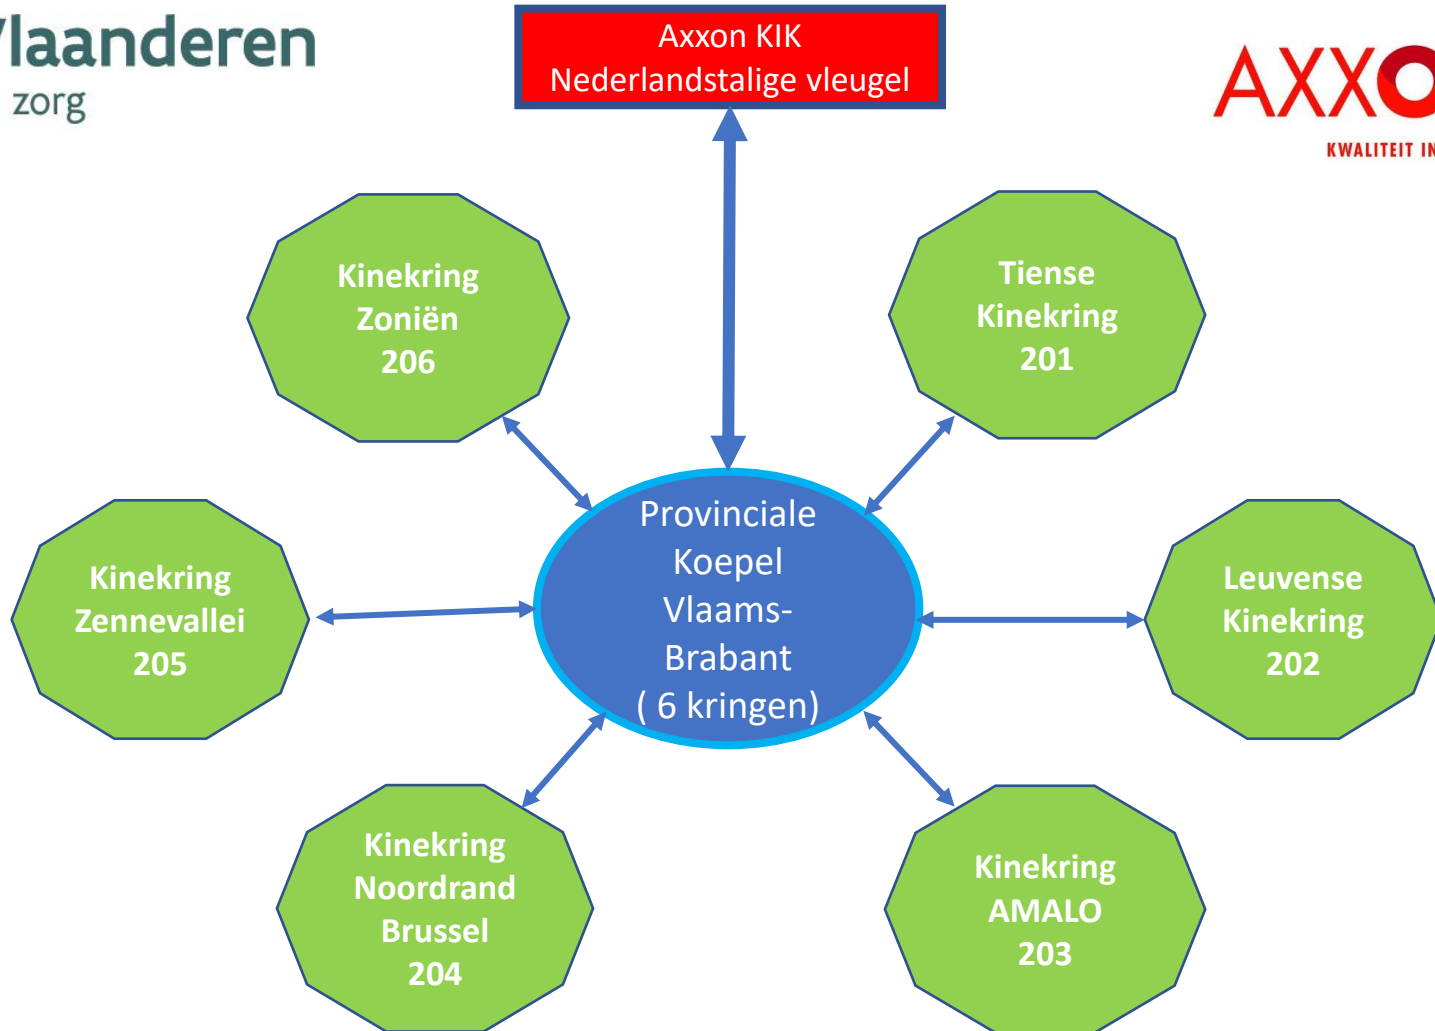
laanderen
zorg

Axxon KIK
Nederlandstalige vleugel

AXX
KWALITEIT IN

Kinekring
Zoniën
206

Tiense
Kinekring
201

Provinciale
Koepel
Vlaams-
Brabant
( 6 kringen)

Kinekring
Zennevallei
205

Leuvense
Kinekring
202

Kinekring
Noordrand
Brussel
204

Kinekring
AMALO
203